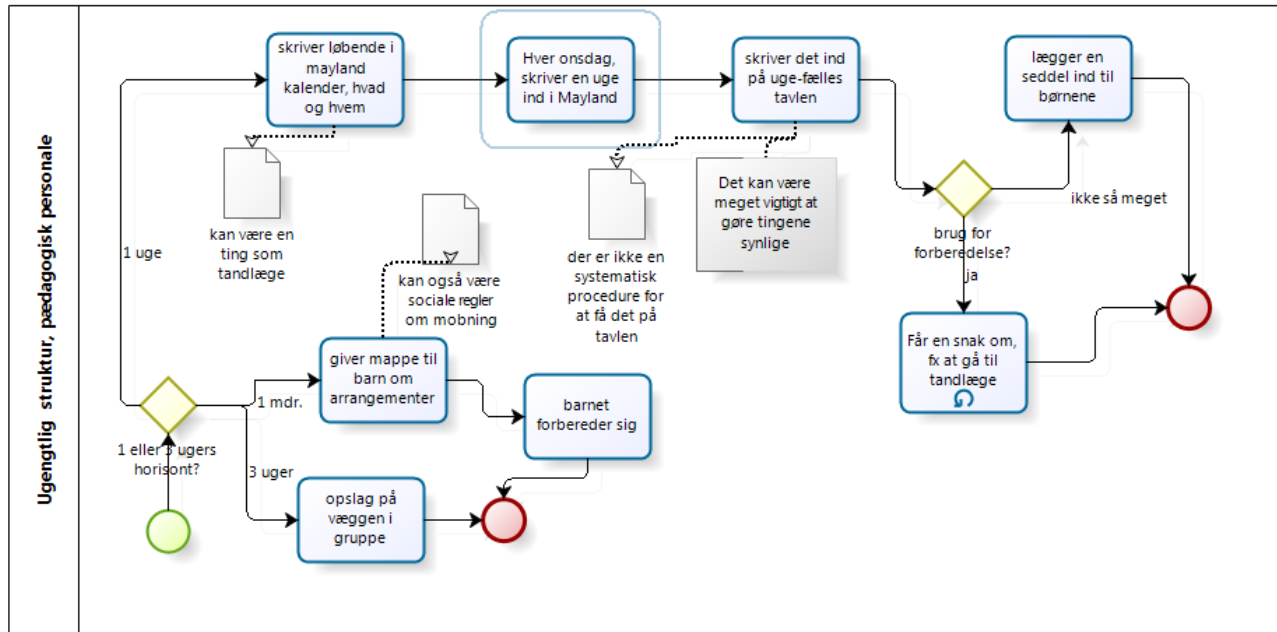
Ugentlig struktur, pædagogisk personale

skriver løbende i mayland kalender, hvad og hvem

Hver onsdag, skriver en uge ind i Mayland

skriver det ind på uge-fælles tavlen

lægger en seddel ind til børnene

kan være en ting som tandlæge

der er ikke en systematisk procedure for at få det på tavlen

Det kan være meget vigtigt at gøre tingene synlige

brug for forberedelse?

ikke så meget

ja

1 uge

kan også være sociale regler om mobning

giver mappe til barn om arrangementer

1 mdr.

barnet forbereder sig

Får en snak om, fx at gå til tandlæge

1 eller 3 ugers horisont?

3 uger

opslag på væggen i gruppe